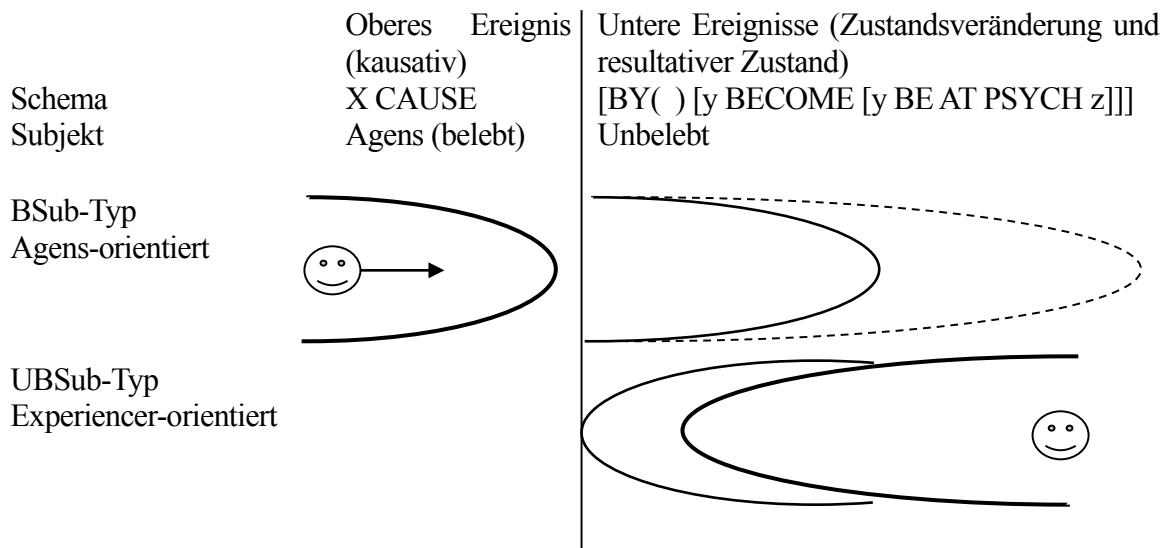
| | Oberes Ereignis (kausativ) | Untere Ereignisse (Zustandsveränderung und resultativer Zustand) |
|---|---|---|
| Schema | X CAUSE | [BY( ) [y BECOME [y BE AT PSYCH z]]] |
| Subjekt | Agens (belebt) | Unbelebt |

BSub-Typ
Agens-orientiert

UBSub-Typ
Experiencer-orientiert